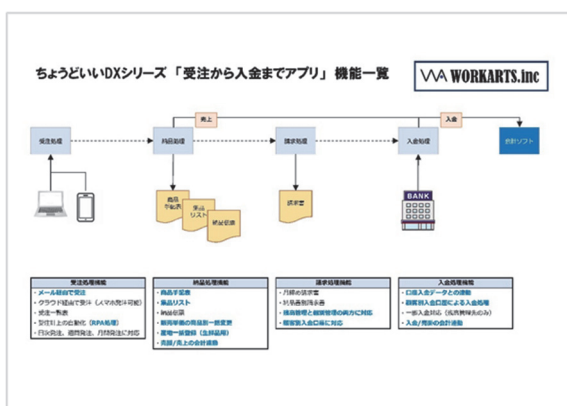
ちょうどいいDXシリーズ「受注から入金までアプリ」機能一覧

WORKARTS.inc

売上

入金

受注処理

納品処理

請求処理

入金処理

会計ソフト

商品
手配表

集品
リスト

納品伝票

請求書

BANK

受注処理機能
・メール経由で受注
・クラウド経由で受注（スマホ発注可能）
・受注一覧表
・受注入力の自動化（RPA処理）
・日次発注、週間発注、月間発注に対応

納品処理機能
・商品手配表
・集品リスト
・納品伝票
・新規単価の商品を一括更新
・直送一括登録（生鮮品用）
・売掛／売上の会計連動

請求処理機能
・月締の請求書
・対象期間指定請求書
・請求先と顧客管理の両方に対応
・顧客別入金口座に対応

入金処理機能
・口座入金データとの連動
・顧客別入金口座による入金処理
・一括入金対応（既存請求書のみ）
・入金／売掛の会計連動